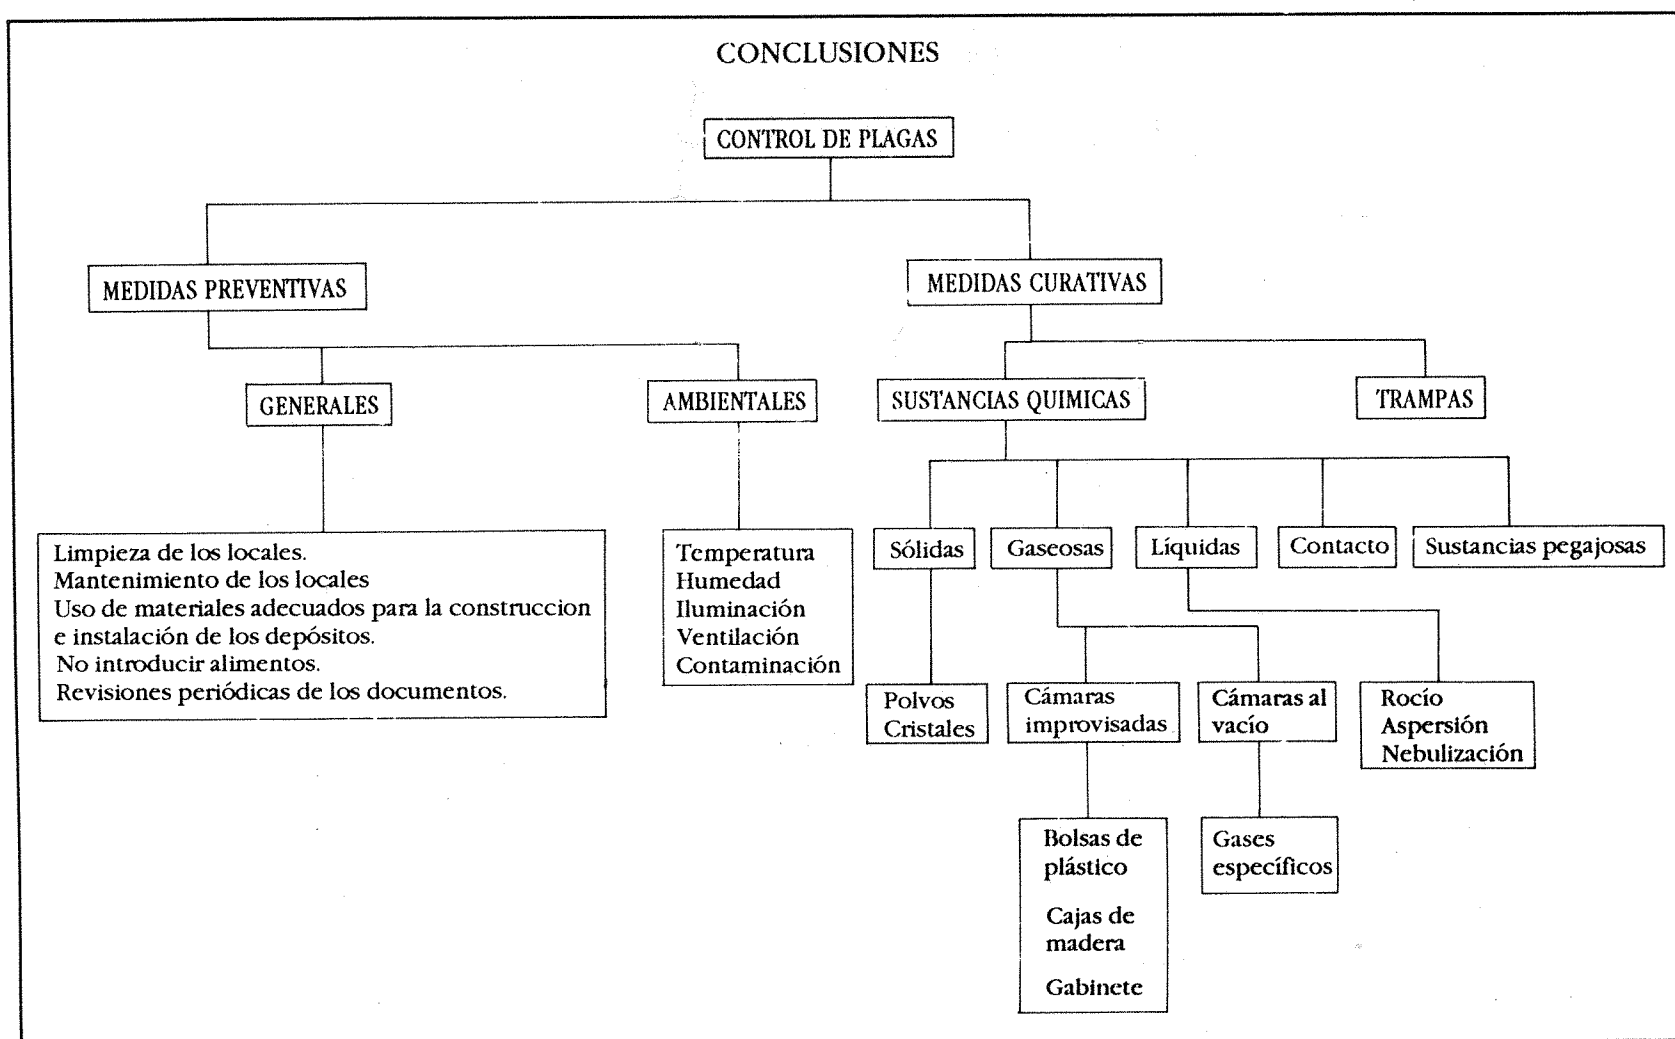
CONCLUSIONES

CONTROL DE PLAGAS

MEDIDAS PREVENTIVAS

MEDIDAS CURATIVAS

GENERALES

AMBIENTALES

SUSTANCIAS QUIMICAS

TRAMPAS

Limpieza de los locales.
Mantenimiento de los locales
Uso de materiales adecuados para la construccion e instalación de los depósitos.
No introducir alimentos.
Revisiones periódicas de los documentos.

Temperatura
Humedad
Iluminación
Ventilación
Contaminación

Sólidas

Gaseosas

Líquidas

Contacto

Sustancias pegajosas

Polvos
Cristales

Cámaras improvisadas

Cámaras al vacío

Rocío
Aspersión
Nebulización

Bolsas de plástico

Cajas de madera

Gabinete

Gases específicos